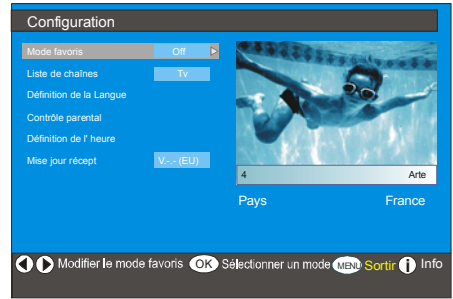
Configuration

Mode favoris Off
Liste de chaînes Tv
Définition de la Langue
Contrôle parental
Définition de l' heure
Mise jour récept V.-.- (EU)

4 Arte

Pays France

Modifier le mode favoris OK Sélectionner un mode MENU Sortir Info